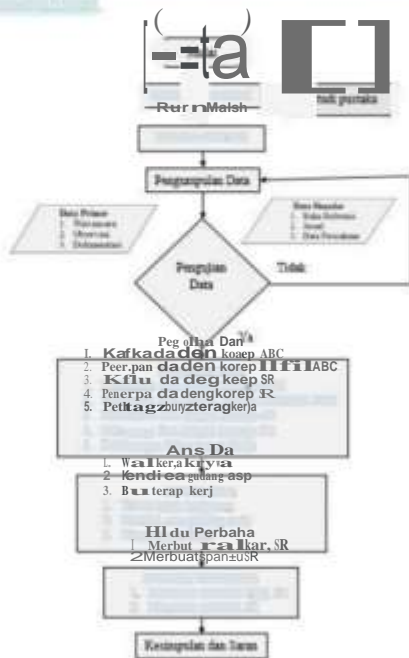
( )
ta

Rur n Malsh

tudi pustaka

Pengumpulan Data

Data Primer
1. Wawancara
2. Observasi
3. Dokumentasi

Data Sekunder
1. Buku Referensi
2. Jurnal
3. Data Perusahaan

Pengujian Data

Tidak

Peg olha Dan Ya
1. Kafkada den koaep ABC
2. Peer.pan daden korep llfil ABC
3. Kflu da deg keep SR
4. Penerpa da dengkorep R
5. Peltagzbuny zteragker)a

Ans Da
1. Walker,akrya
2. lendi ea gudang asp
3. Bu terap kerj

Hl du Perbaha
1. Merbut ralkar, SR
2 Merbuatspan±uSR

Kesimpulan dan Saran